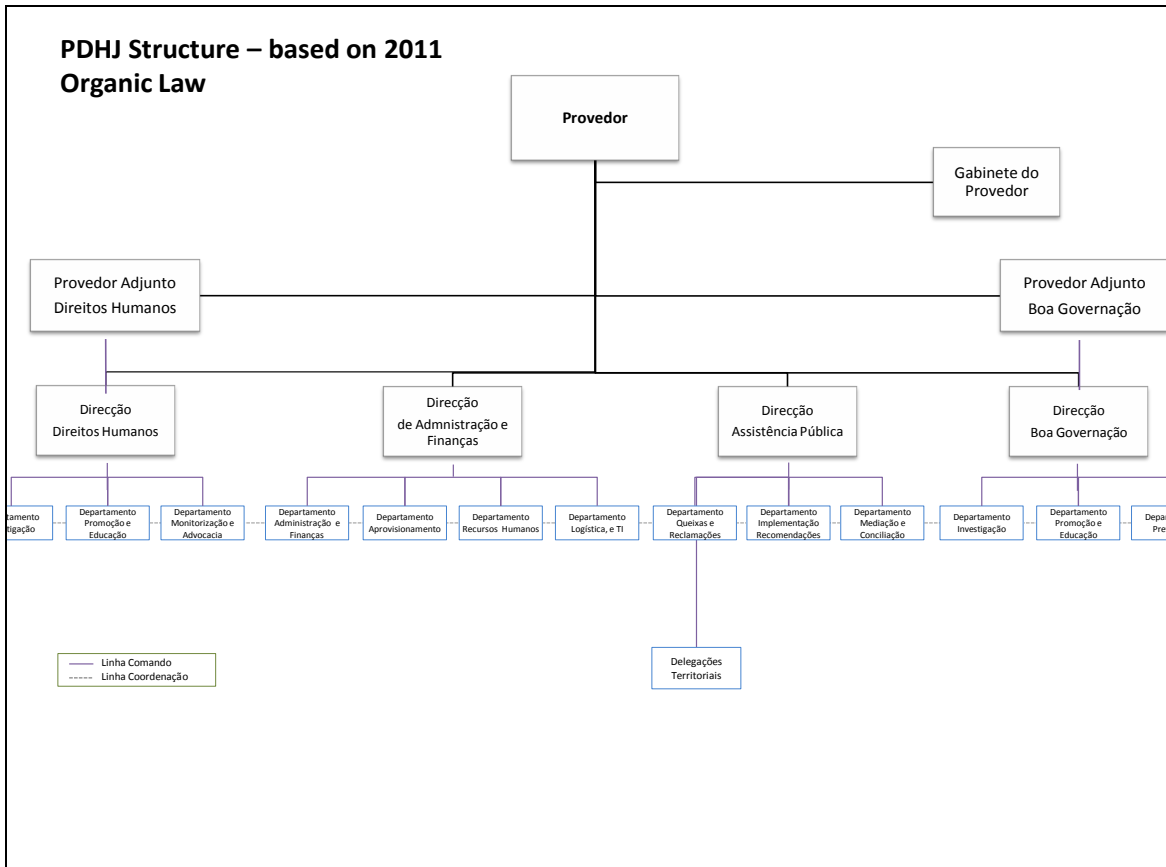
PDHJ Structure – based on 2011 Organic Law

Provedor

Gabinete do Provedor

Provedor Adjunto Direitos Humanos

Provedor Adjunto Boa Governação

Direcção Direitos Humanos

Direcção de Admnistração e Finanças

Direcção Assistência Pública

Direcção Boa Governação

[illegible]rtamento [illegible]tigação

Departamento Promoção e Educação

Departamento Monitorização e Advocacia

Departamento Administração e Finanças

Departamento Aprovisionamento

Departamento Recursos Humanos

Departamento Logística, e TI

Departamento Queixas e Reclamações

Departamento Implementação Recomendações

Departamento Mediação e Conciliação

Departamento Investigação

Departamento Promoção e Educação

Depa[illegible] Pre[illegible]

Delegações Territoriais

Linha Comando
Linha Coordenação